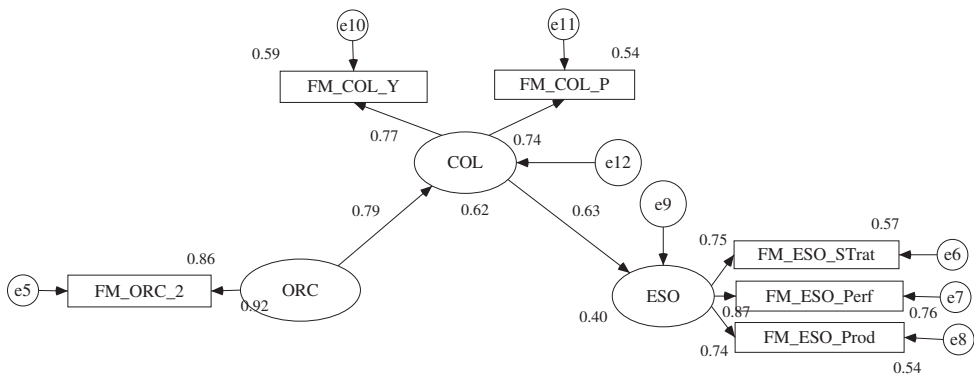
e10

e11

0.59

FM_COL_Y

FM_COL_P

0.54

0.77

0.74

COL

e12

0.79

0.62

0.63

e9

0.57

0.75

FM_ESO_STrat

e6

0.86

e5

FM_ORC_2

ORC

0.92

ESO

FM_ESO_Perf

e7

0.40

0.87

0.76

0.74

FM_ESO_Prod

e8

0.54